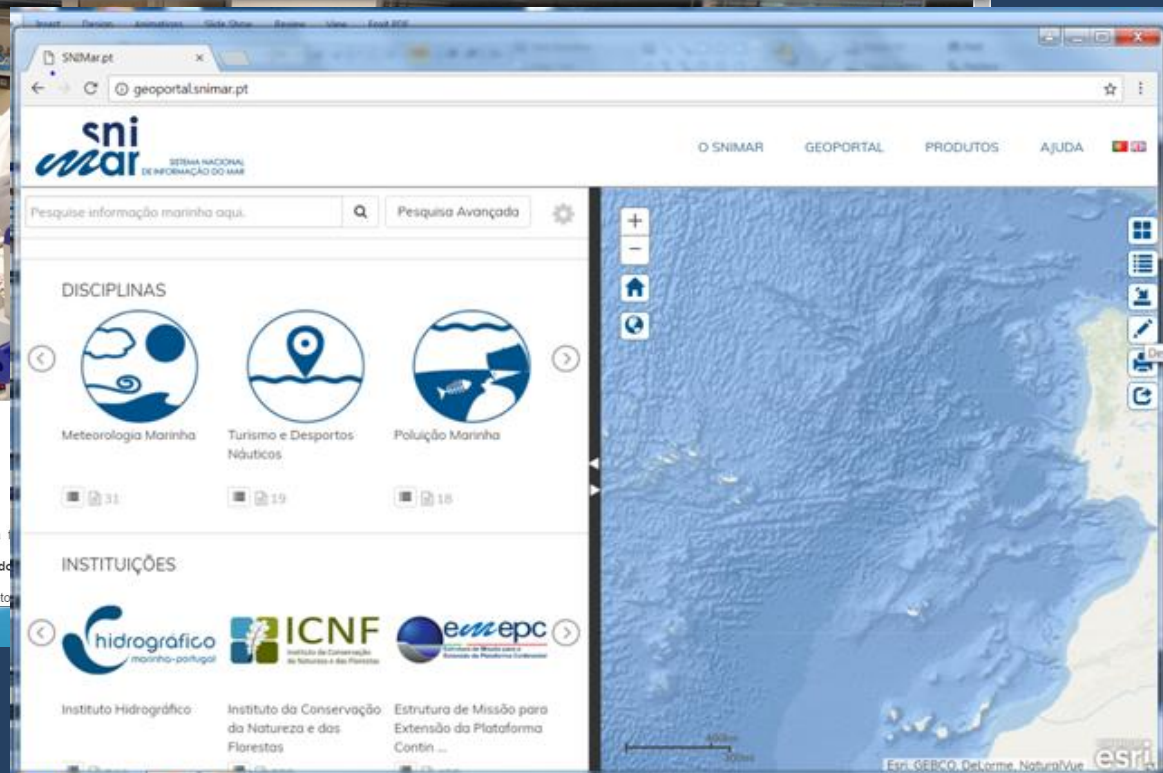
SNIMar.pt

geoportal.snimar.pt

snimar SISTEMA NACIONAL DE INFORMAÇÃO DO MAR

O SNIMAR GEOPORTAL PRODUTOS AJUDA

Pesquise informação marinha aqui.

Pesquisa Avançada

DISCIPLINAS

Meteorologia Marinha

31

Turismo e Desportos Náuticos

19

Poluição Marinha

18

INSTITUIÇÕES

hidrográfico marinha-portugal

Instituto Hidrográfico

ICNF Instituto da Conservação da Natureza e das Florestas

Instituto da Conservação da Natureza e das Florestas

emepc Estrutura de Missão para a Extensão da Plataforma Continental

Estrutura de Missão para Extensão da Plataforma Contin ...

400km

300mi

Esri, GEBCO, DeLorme, NaturalVue

esri